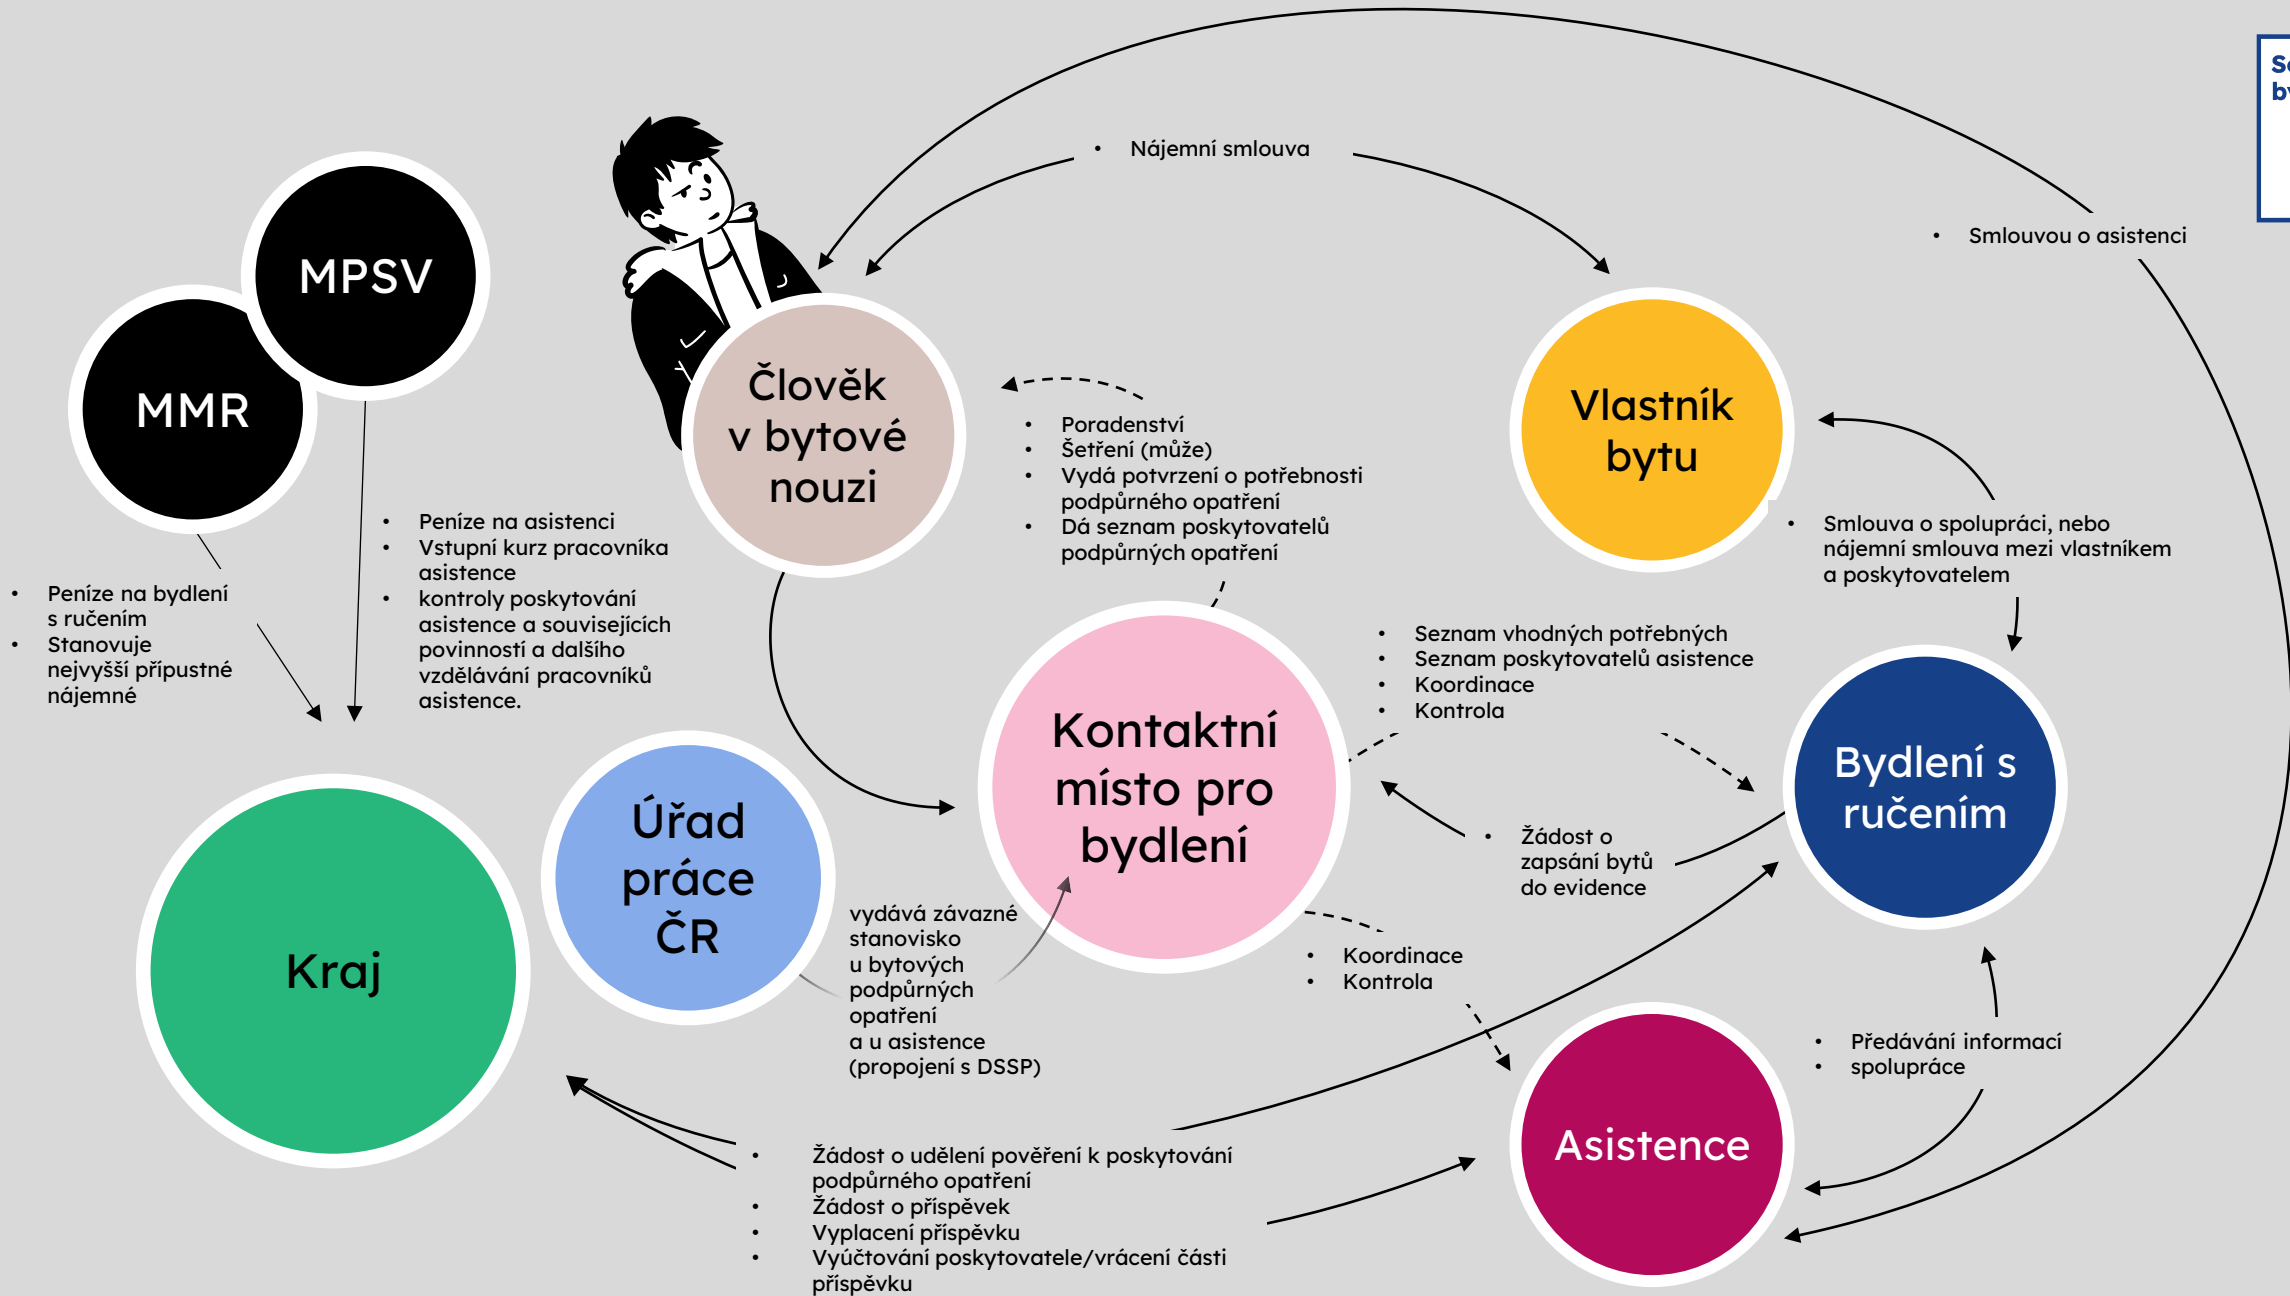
Sa
by

MPSV

MMR

Člověk v bytové nouzi

- Nájemní smlouva

- Smlouvou o asistenci

Vlastník bytu

- Poradenství
- Šetření (může)
- Vydá potvrzení o potřebnosti podpůrného opatření
- Dá seznam poskytovatelů podpůrných opatření

- Peníze na asistenci
- Vstupní kurz pracovníka asistence
- kontroly poskytování asistence a souvisejících povinností a dalšího vzdělávání pracovníků asistence.

- Peníze na bydlení s ručením
- Stanovuje nejvyšší přípustné nájemné

- Smlouva o spolupráci, nebo nájemní smlouva mezi vlastníkem a poskytovatelem

- Seznam vhodných potřebných
- Seznam poskytovatelů asistence
- Koordinace
- Kontrola

Kontaktní místo pro bydlení

Bydlení s ručením

Úřad práce ČR

Kraj

- Žádost o zapsání bytů do evidence

vydává závazné stanovisko u bytových podpůrných opatření a u asistence (propojení s DSSP)

- Koordinace
- Kontrola

- Předávání informací
- spolupráce

Asistence

- Žádost o udělení pověření k poskytování podpůrného opatření
- Žádost o příspěvek
- Vyplacení příspěvku
- Vyúčtování poskytovatele/vrácení části příspěvku